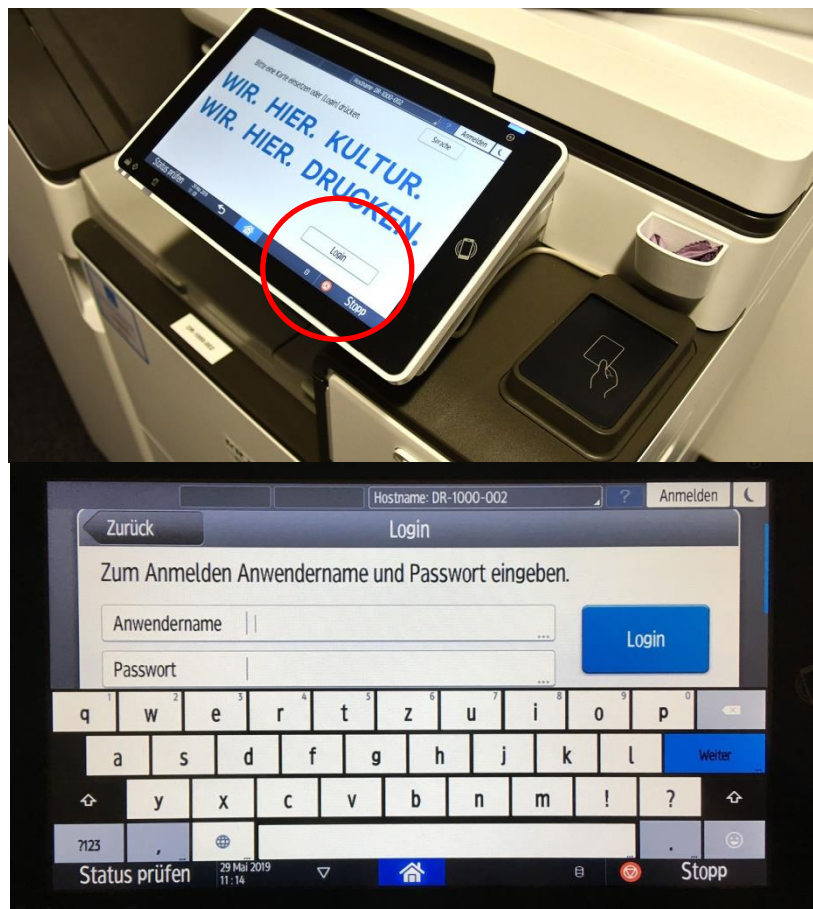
Bitte eine Karte einsetzen oder [Login] drücken.

Hostname: DR-1000-002

Anmelden

Sprache

WIR. HIER. KULTUR.
WIR. HIER. DRUCKEN.

Login

Status prüfen

Stopp

DR-1000-002

Hostname: DR-1000-002

?

Anmelden

Zurück

Login

Zum Anmelden Anwendername und Passwort eingeben.

Anwendername

Passwort

Login

1 q 2 w 3 e 4 r 5 t 6 z 7 u 8 i 9 o 0 p

a s d f g h j k l Weiter

y x c v b n m ! ?

?123 ,

.

Status prüfen

29 Mai 2019
11:14

Stopp